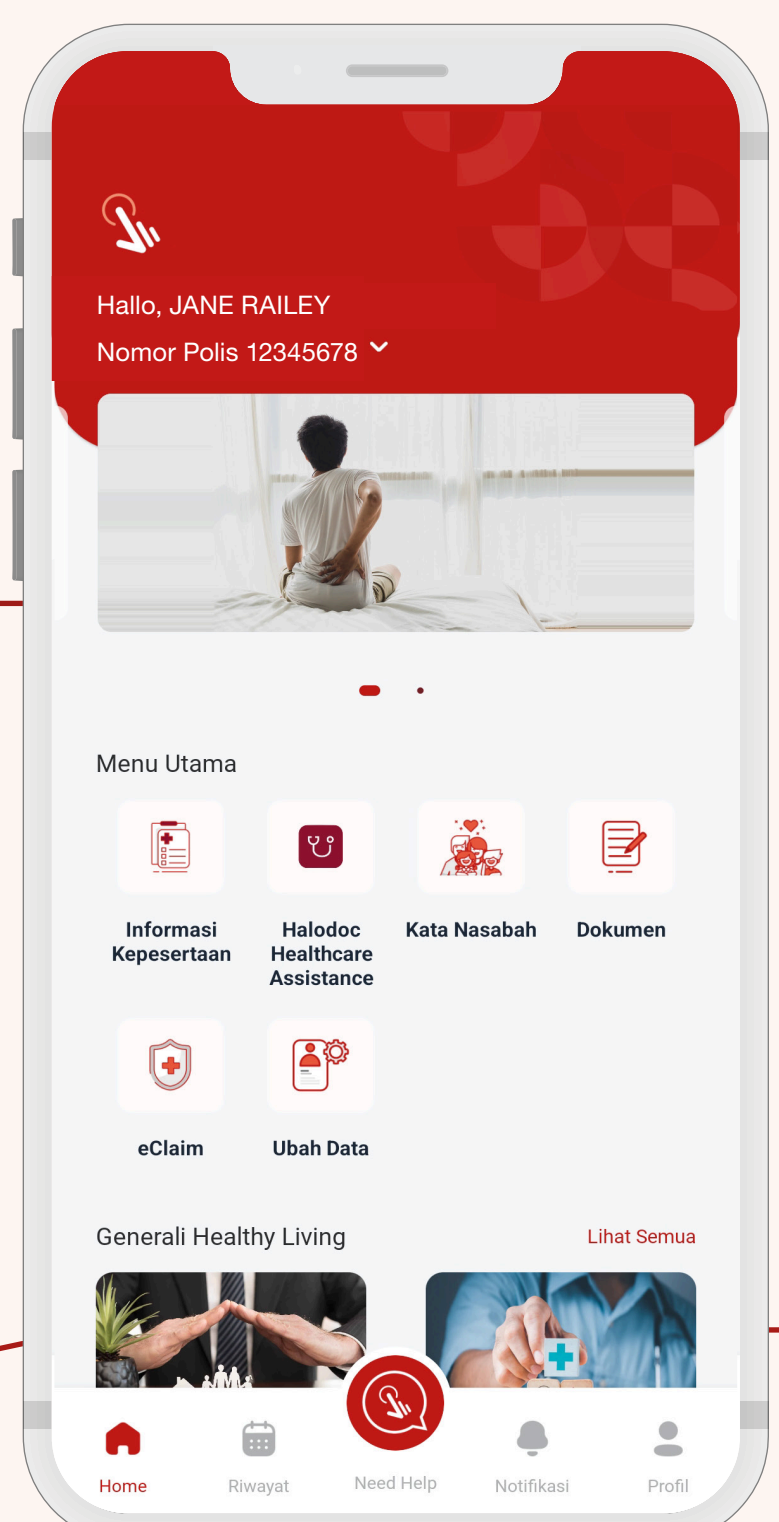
Hallo, JANE RAILEY
Nomor Polis 12345678

Menu Utama

Informasi Kepesertaan

Halodoc Healthcare Assistance

Kata Nasabah

Dokumen

eClaim

Ubah Data

Generali Healthy Living

Lihat Semua

Home

Riwayat

Need Help

Notifikasi

Profil